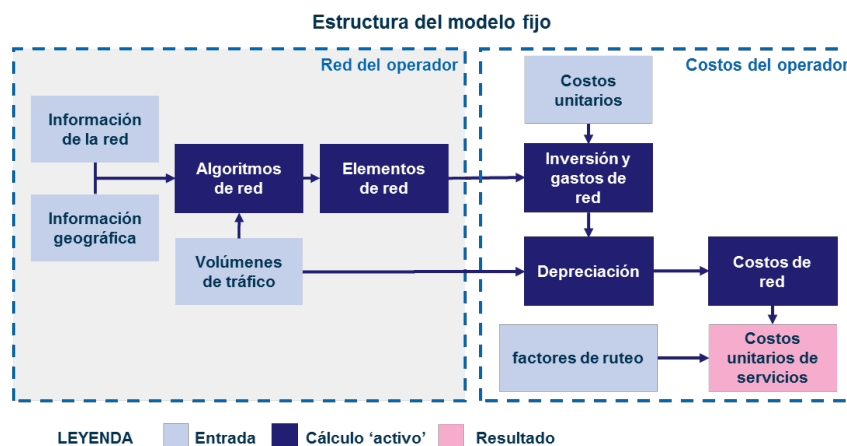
Estructura del modelo fijo

Red del operador

Costos del operador

Información de la red

Información geográfica

Algoritmos de red

Elementos de red

Volúmenes de tráfico

Costos unitarios

Inversión y gastos de red

Depreciación

Costos de red

factores de ruteo

Costos unitarios de servicios

LEYENDA Entrada Cálculo ‘activo’ Resultado